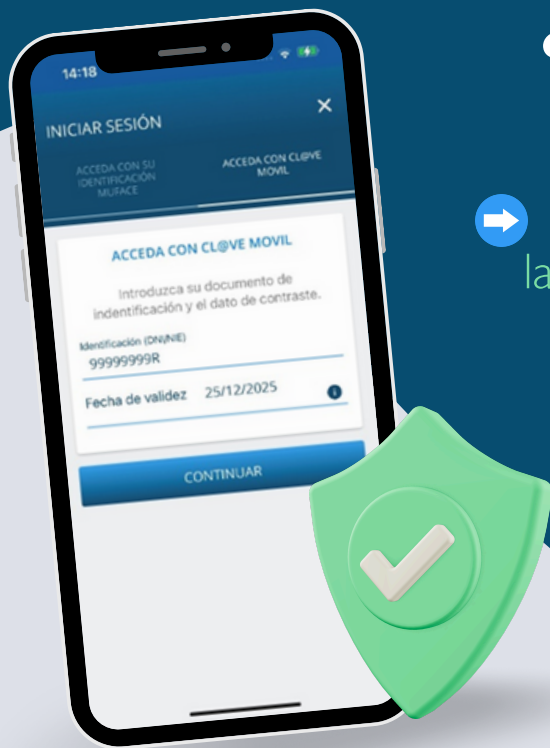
14:18

INICIAR SESIÓN

×

ACCEDA CON SU IDENTIFICACIÓN MUFACE

ACCEDA CON CL@VE MOVIL

ACCEDA CON CL@VE MOVIL

Introduzca su documento de indentificación y el dato de contraste.

Identificación (DNI/NIE)
99999999R

Fecha de validez 25/12/2025

CONTINUAR

la